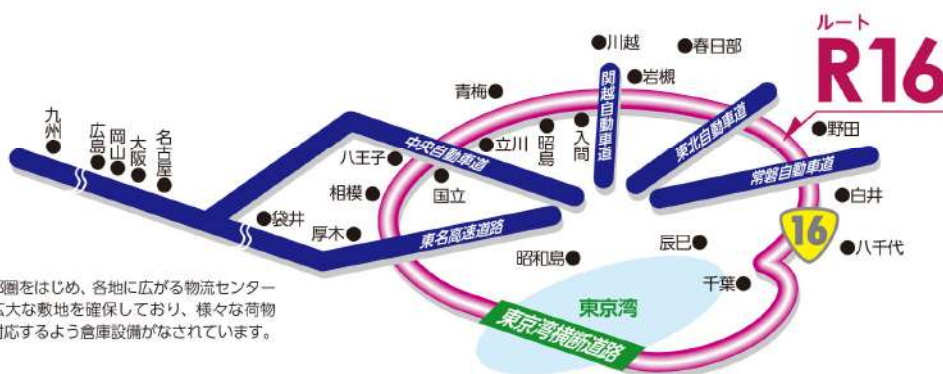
ルート
R16

川越
春日部
岩槻
青梅
関越自動車道
立川
昭島
入間
東北自動車道
野田
九州
広島
岡山
大阪
名古屋
八王子
中央自動車道
常磐自動車道
相模
国立
白井
袋井
厚木
東名高速道路
16
辰巳
八千代
昭和島
千葉
東京湾
東京湾横断道路

圏をはじめ、各地に広がる物流センター
広大な敷地を確保しており、様々な荷物
対応するよう倉庫設備がなされています。